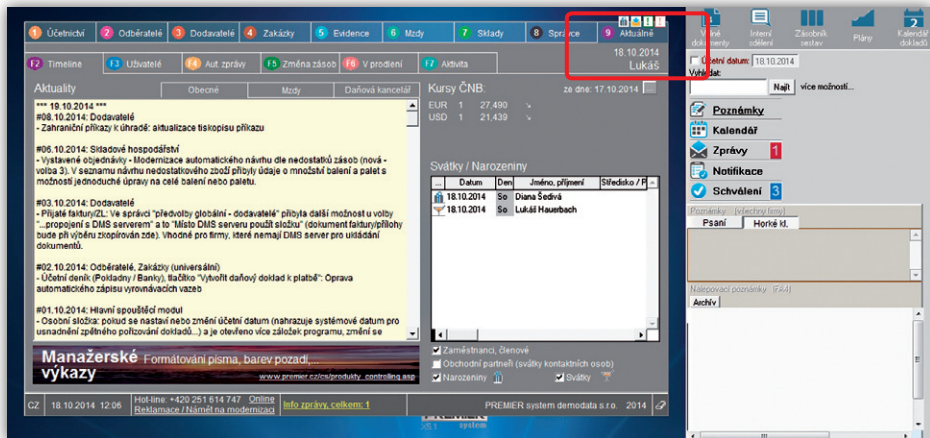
1 Účetnictví 2 Odběratelé 3 Dodavatelé 4 Zakázky 5 Evidence 6 Mzdy 7 Sklady 8 Správce 9 Aktuálně

18.10.2014
Lukáš

Vlastní dokumenty | Interní sdělení | Zásobník sestav | Plány | Kalendář dokladů

F2 Timeline F3 Uživatelé F4 Aut. zprávy F5 Změna zásob F6 V prodlení F7 Aktivita

Aktuality | Obecné | Mzdy | Daňová kancelář

*** 19.10.2014 ***
#08.10.2014: Dodavatelé
- Zahraniční příkazy k úhradě: aktualizace tiskopisu příkazu

#06.10.2014: Skladové hospodářství
- Vystavené objednávky - Modernizace automatického návrhu dle nedostatků zásob (nová - volba 3). V seznamu návrhu nedostatkového zboží přibyly údaje o množství balení a palet s možností jednoduché úpravy na celé balení nebo paletu.

#03.10.2014: Dodavatelé
- Přijaté faktury/ZL: Ve správci "předvolby globální - dodavatelé" přibyla další možnost u volby "...propojení s DMS serverem" a to "Místo DMS serveru použít složku" (dokument faktury/přílohy bude při výběru zkopírován zde). Vhodné pro firmy, které nemají DMS server pro ukládání dokumentů.

#02.10.2014: Odběratelé, Zakázky (universální)
- Účetní deník (Pokladny / Banky), tlačítko "Vytvořit daňový doklad k platbě": Oprava automatického zápisu vyrovnávacích vazeb

#01.10.2014: Hlavní spouštěcí modul
- Osobní složka: pokud se nastaví nebo změní účetní datum (nahrazuje systémové datum pro usnadnění zpětného pořizování dokladů...) a je otevřeno více záložek programu, změní se

Manažerské výkazy Formátování písma, barev pozadí,...
www.premier.cz/cs/produkty_controlling.asp

Kursy ČNB: ze dne: 17.10.2014
EUR 1 27,490
USD 1 21,439

Svátky / Narozeniny
| | Datum | Den | Jméno, příjmení | Středisko / P |
|---|---|---|---|---|
| | 18.10.2014 | So | Diana Šedivá | |
| | 18.10.2014 | So | Lukáš Hauerbach | |

Zaměstnanci, členové
Obchodní partneři (svátky kontaktních osob)
Narozeniny Svátky

CZ 18.10.2014 12:06 Hot-line: +420 251 614 747 Online Reklamace / Námět na modernizaci Info zprávy, celkem: 1 PREMIER system demodata s.r.o. 2014

Účetní datum: 18.10.2014
Vyhledat:
Najít více možností...
Poznámky
Kalendář
Zprávy 1
Notifikace
Schválení 3
Poznámky [všechny firmy]
Psaní | Horké kl.
Nalepovací poznámky [F44]
Archiv